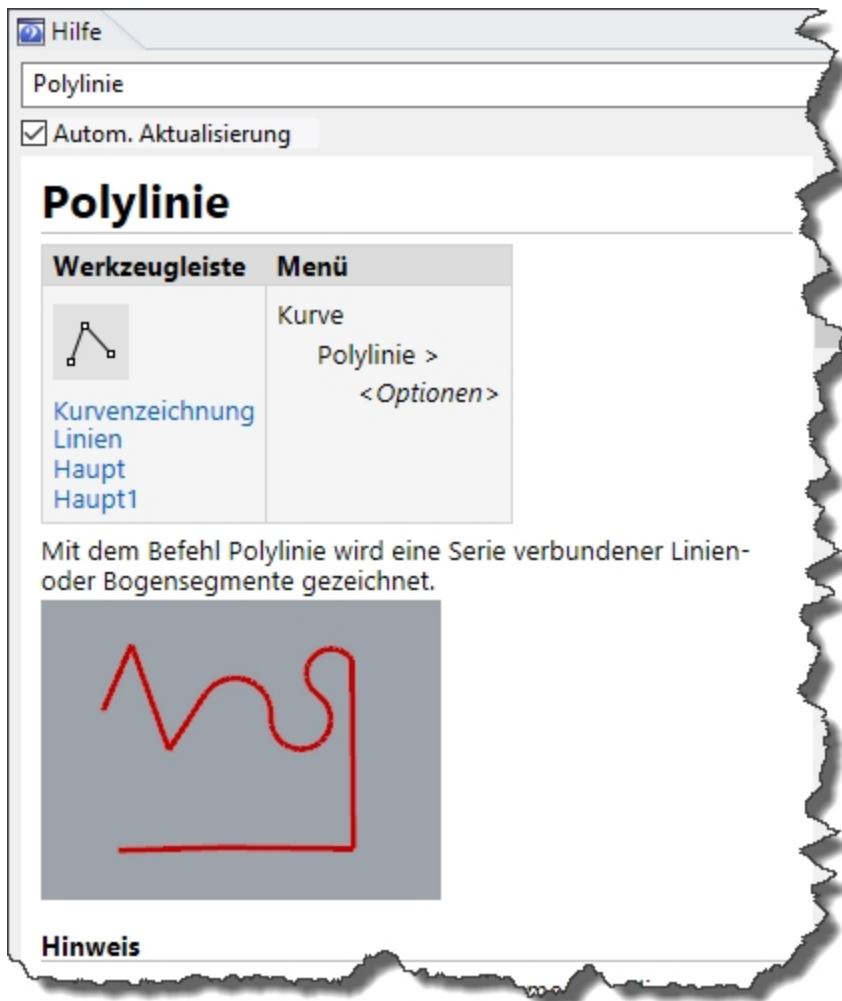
Hilfe

Polylinie

☑ Autom. Aktualisierung

# Polylinie

| Werkzeugleiste | Menü |
|---|---|
| Kurvenzeichnung<br>Linien<br>Haupt<br>Haupt1 | Kurve<br>Polylinie ><br>*<Optionen>* |

Mit dem Befehl Polylinie wird eine Serie verbundener Linien- oder Bogensegmente gezeichnet.

**Hinweis**